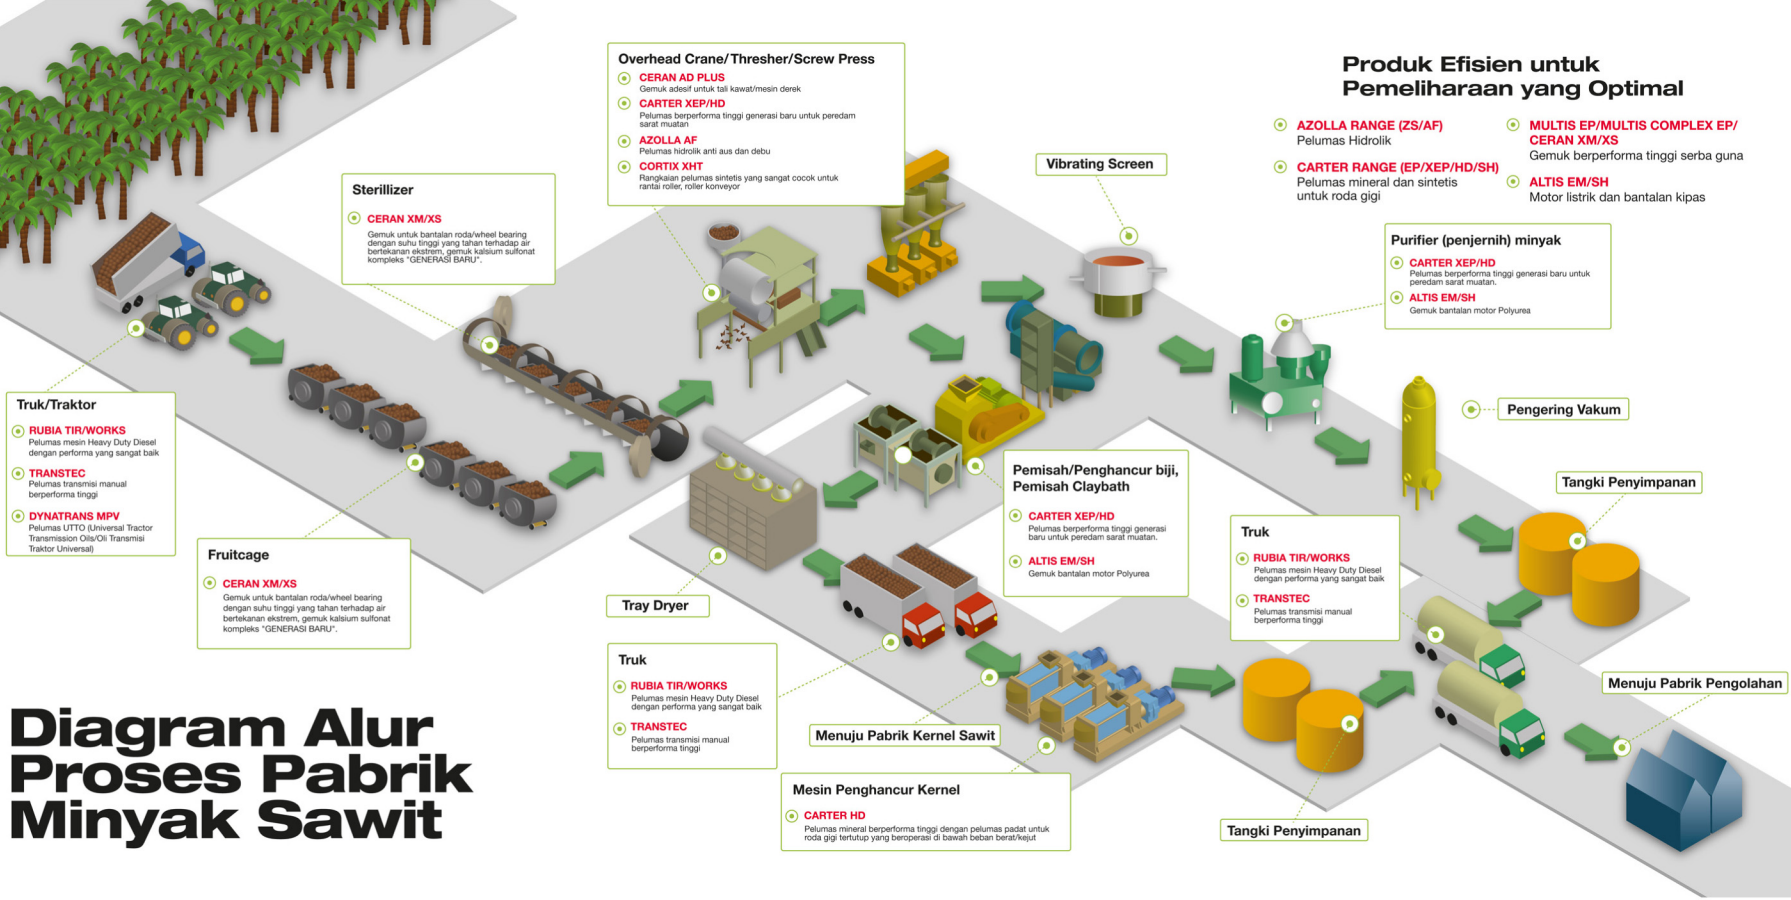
Produk Efisien untuk Pemeliharaan yang Optimal

AZOLLA RANGE (ZS/AF)
Pelumas Hidrolik

CARTER RANGE (EP/XEP/HD/SH)
Pelumas mineral dan sintetis untuk roda gigi

MULTIS EP/MULTIS COMPLEX EP/ CERAN XM/XS
Gemuk berperforma tinggi serba guna

ALTIS EM/SH
Motor listrik dan bantalan kipas

Overhead Crane/Thresher/Screw Press
CERAN AD PLUS
Gemuk adesif untuk tali kawat/mesin derek
CARTER XEP/HD
Pelumas berperforma tinggi generasi baru untuk peredam sarat muatan
AZOLLA AF
Pelumas hidrolik anti aus dan debu
CORTIX XHT
Rangkaian pelumas sintetis yang sangat cocok untuk rantai roller, roller konveyor

Sterillizer
CERAN XM/XS
Gemuk untuk bantalan roda/wheel bearing dengan suhu tinggi yang tahan terhadap air bertekanan ekstrem, gemuk kalsium sulfonat kompleks "GENERASI BARU".

Vibrating Screen

Purifier (penjernih) minyak
CARTER XEP/HD
Pelumas berperforma tinggi generasi baru untuk peredam sarat muatan.
ALTIS EM/SH
Gemuk bantalan motor Polyurea

Pengering Vakum

Truk/Traktor
RUBIA TIR/WORKS
Pelumas mesin Heavy Duty Diesel dengan performa yang sangat baik
TRANSTEC
Pelumas transmisi manual berperforma tinggi
DYNATRANS MPV
Pelumas UTTO (Universal Tractor Transmission Oils/Oli Transmisi Traktor Universal)

Fruitcage
CERAN XM/XS
Gemuk untuk bantalan roda/wheel bearing dengan suhu tinggi yang tahan terhadap air bertekanan ekstrem, gemuk kalsium sulfonat kompleks "GENERASI BARU".

Pemisah/Penghancur biji, Pemisah Claybath
CARTER XEP/HD
Pelumas berperforma tinggi generasi baru untuk peredam sarat muatan.
ALTIS EM/SH
Gemuk bantalan motor Polyurea

Tangki Penyimpanan

Truk
RUBIA TIR/WORKS
Pelumas mesin Heavy Duty Diesel dengan performa yang sangat baik
TRANSTEC
Pelumas transmisi manual berperforma tinggi

Tray Dryer

Truk
RUBIA TIR/WORKS
Pelumas mesin Heavy Duty Diesel dengan performa yang sangat baik
TRANSTEC
Pelumas transmisi manual berperforma tinggi

Menuju Pabrik Kernel Sawit

Menuju Pabrik Pengolahan

Diagram Alur Proses Pabrik Minyak Sawit

Mesin Penghancur Kernel
CARTER HD
Pelumas mineral berperforma tinggi dengan pelumas padat untuk roda gigi tertutup yang beroperasi di bawah beban berat/kejut

Tangki Penyimpanan